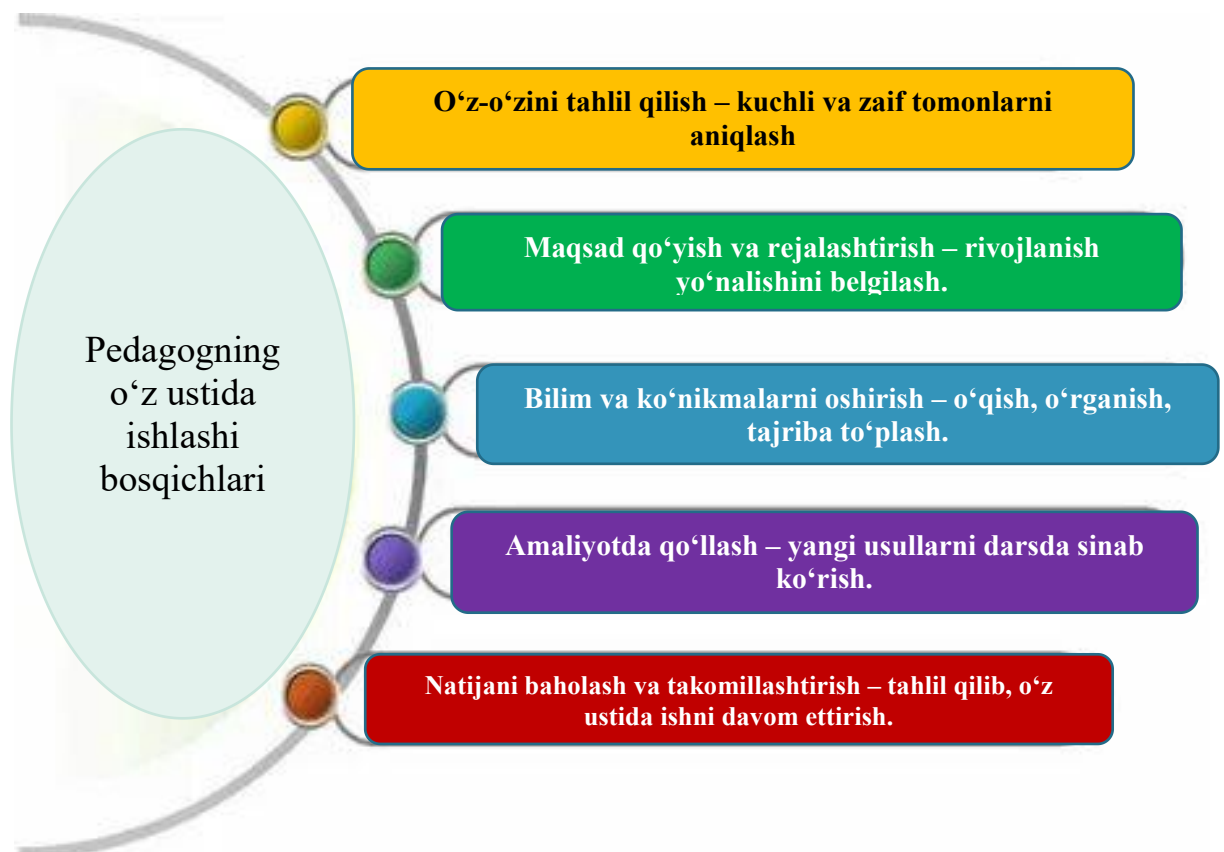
Pedagogning o‘z ustida ishlashi bosqichlari

O‘z-o‘zini tahlil qilish – kuchli va zaif tomonlarni aniqlash

Maqsad qo‘yish va rejalashtirish – rivojlanish yo‘nalishini belgilash.

Bilim va ko‘nikmalarni oshirish – o‘qish, o‘rganish, tajriba to‘plash.

Amaliyotda qo‘llash – yangi usullarni darsda sinab ko‘rish.

Natijani baholash va takomillashtirish – tahlil qilib, o‘z ustida ishni davom ettirish.